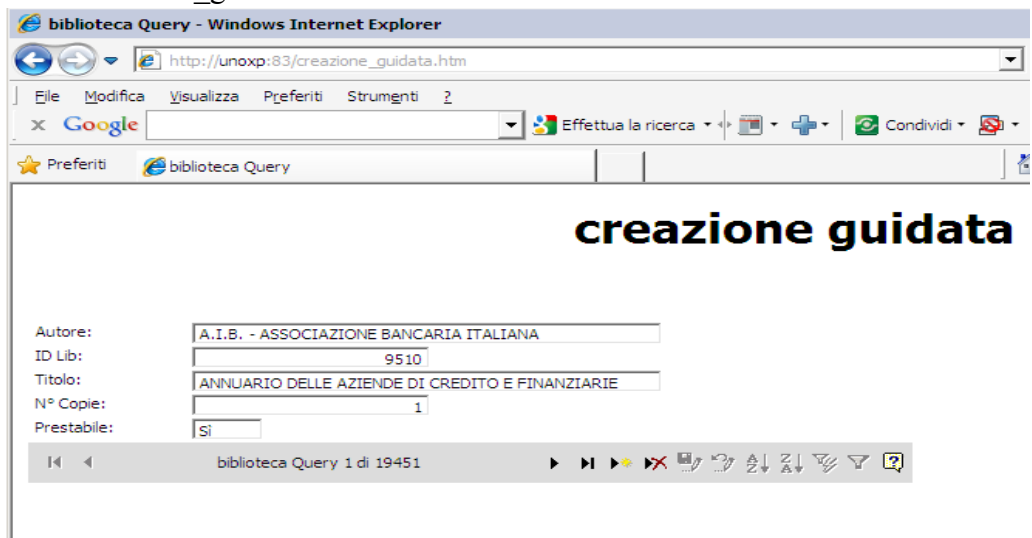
biblioteca Query - Windows Internet Explorer

http://unoxp:83/creazione_guidata.htm

File Modifica Visualizza Preferiti Strumenti ?

Google Effettua la ricerca Condividi

Preferiti biblioteca Query

creazione guidata

Autore: A.I.B. - ASSOCIAZIONE BANCARIA ITALIANA

ID Lib: 9510

Titolo: ANNUARIO DELLE AZIENDE DI CREDITO E FINANZIARIE

N° Copie: 1

Prestabile: Sì

biblioteca Query 1 di 19451